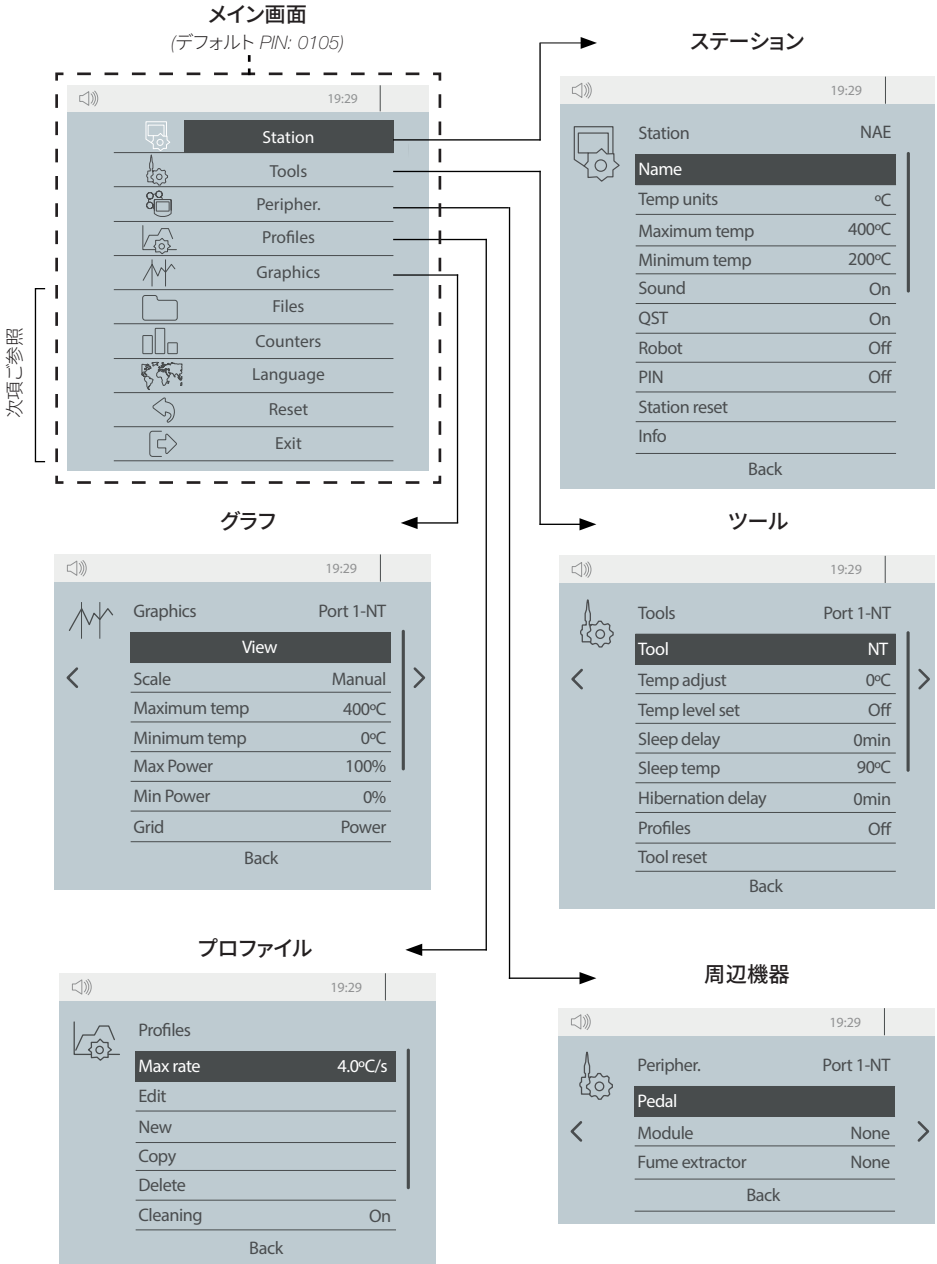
メイン画面
(デフォルト PIN: 0105)

19:29
Station
Tools
Peripher.
Profiles
Graphics
Files
Counters
Language
Reset
Exit

次項ご参照

ステーション

19:29
Station NAE
Name
Temp units ºC
Maximum temp 400ºC
Minimum temp 200ºC
Sound On
QST On
Robot Off
PIN Off
Station reset
Info
Back

グラフ

19:29
Graphics Port 1-NT
View
Scale Manual
Maximum temp 400ºC
Minimum temp 0ºC
Max Power 100%
Min Power 0%
Grid Power
Back

ツール

19:29
Tools Port 1-NT
Tool NT
Temp adjust 0ºC
Temp level set Off
Sleep delay 0min
Sleep temp 90ºC
Hibernation delay 0min
Profiles Off
Tool reset
Back

プロファイル

19:29
Profiles
Max rate 4.0ºC/s
Edit
New
Copy
Delete
Cleaning On
Back

周辺機器

19:29
Peripher. Port 1-NT
Pedal
Module None
Fume extractor None
Back